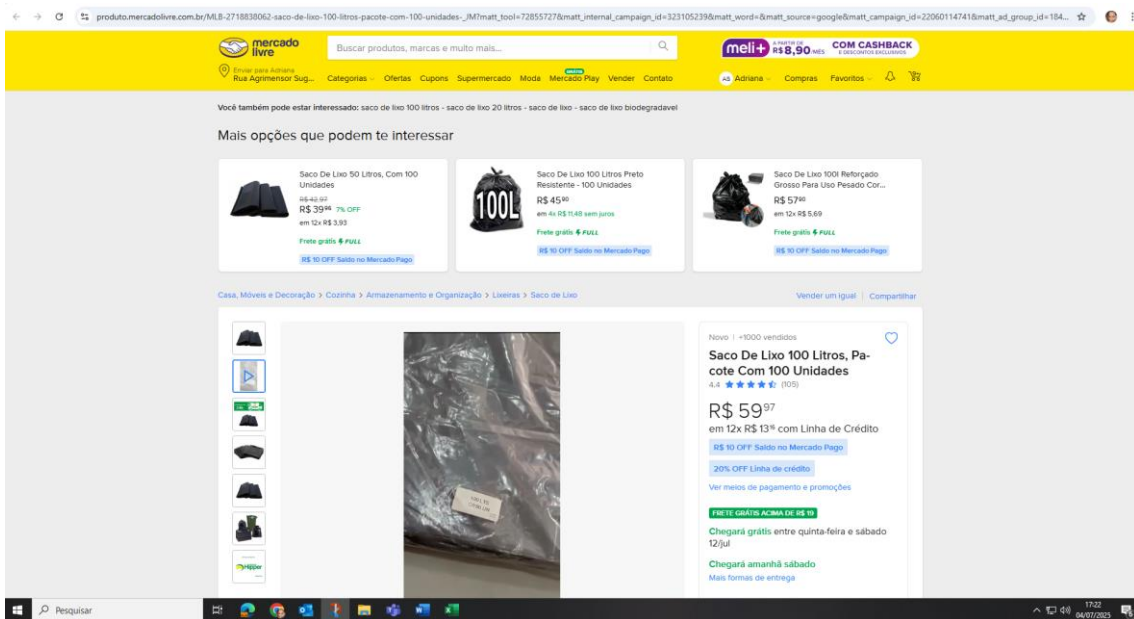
produto.mercadolivre.com.br/MLB-2718838062-saco-de-lixo-100-litros-pacote-com-100-unidades-_JM?matt_tool=72855727&matt_internal_campaign_id=323105239&matt_word=&matt_source=google&matt_campaign_id=22060114741&matt_ad_group_id=184...

mercado livre

Buscar produtos, marcas e muito mais...

meli+ A PARTIR DE R$ 8,90 MÊS COM CASHBACK E DESCONTOS EXCLUSIVOS

Enviar para Adriana
Rua Agrimensor Sug...

Categorias Ofertas Cupons Supermercado Moda Mercado Play Vender Contato

AS Adriana Compras Favoritos

Você também pode estar interessado: saco de lixo 100 litros - saco de lixo 20 litros - saco de lixo - saco de lixo biodegradavel

Mais opções que podem te interessar

Saco De Lixo 50 Litros, Com 100 Unidades
R$ 42,97
R$ 39,96 7% OFF
em 12x R$ 3,93
Frete grátis FULL
R$ 10 OFF Saldo no Mercado Pago

100L
Saco De Lixo 100 Litros Preto Resistente - 100 Unidades
R$ 45,90
em 4x R$ 11,48 sem juros
Frete grátis FULL
R$ 10 OFF Saldo no Mercado Pago

Saco De Lixo 100l Reforçado Grosso Para Uso Pesado Cor...
R$ 57,90
em 12x R$ 5,69
Frete grátis FULL
R$ 10 OFF Saldo no Mercado Pago

Casa, Móveis e Decoração > Cozinha > Armazenamento e Organização > Lixeiras > Saco de Lixo

Vender um igual | Compartilhar

Novo | +1000 vendidos

Saco De Lixo 100 Litros, Pacote Com 100 Unidades
4.4 (105)

R$ 59,97
em 12x R$ 13,16 com Linha de Crédito
R$ 10 OFF Saldo no Mercado Pago
20% OFF Linha de crédito
Ver meios de pagamento e promoções

FRETE GRÁTIS ACIMA DE R$ 19
Chegará grátis entre quinta-feira e sábado 12/jul

Chegará amanhã sábado
Mais formas de entrega

Pesquisar

17:22
04/07/2025